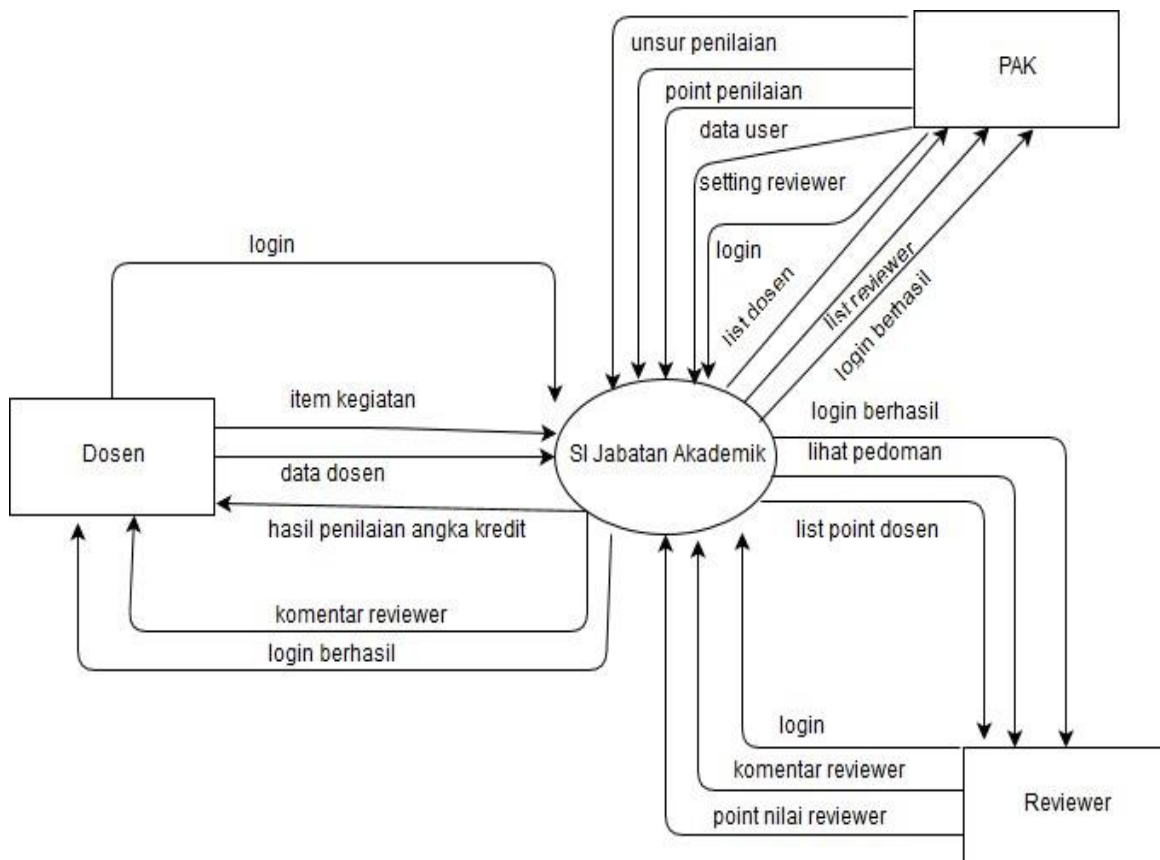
unsur penilaian

PAK

point penilaian

data user

setting reviewer

login

login

list dosen

list reviewer

login berhasil

item kegiatan

Dosen

SI Jabatan Akademik

login berhasil

data dosen

lihat pedoman

hasil penilaian angka kredit

list point dosen

komentar reviewer

login berhasil

login

komentar reviewer

Reviewer

point nilai reviewer